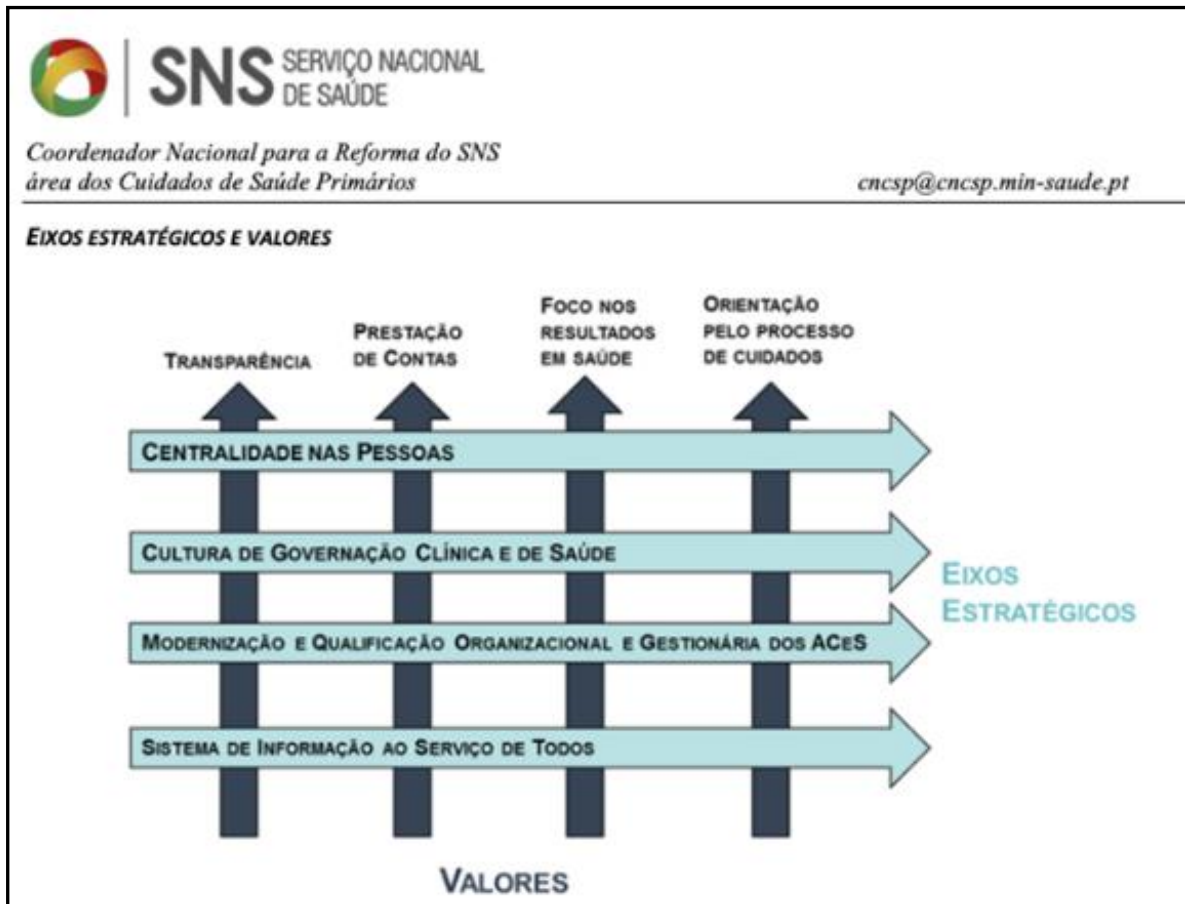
SNS SERVIÇO NACIONAL DE SAÚDE

Coordenador Nacional para a Reforma do SNS
área dos Cuidados de Saúde Primários

cncsp@cncsp.min-saude.pt

EIXOS ESTRATÉGICOS E VALORES

TRANSPARÊNCIA

PRESTAÇÃO DE CONTAS

FOCO NOS RESULTADOS EM SAÚDE

ORIENTAÇÃO PELO PROCESSO DE CUIDADOS

CENTRALIDADE NAS PESSOAS

CULTURA DE GOVERNAÇÃO CLÍNICA E DE SAÚDE

MODERNIZAÇÃO E QUALIFICAÇÃO ORGANIZACIONAL E GESTIONÁRIA DOS ACES

SISTEMA DE INFORMAÇÃO AO SERVIÇO DE TODOS

EIXOS ESTRATÉGICOS

VALORES